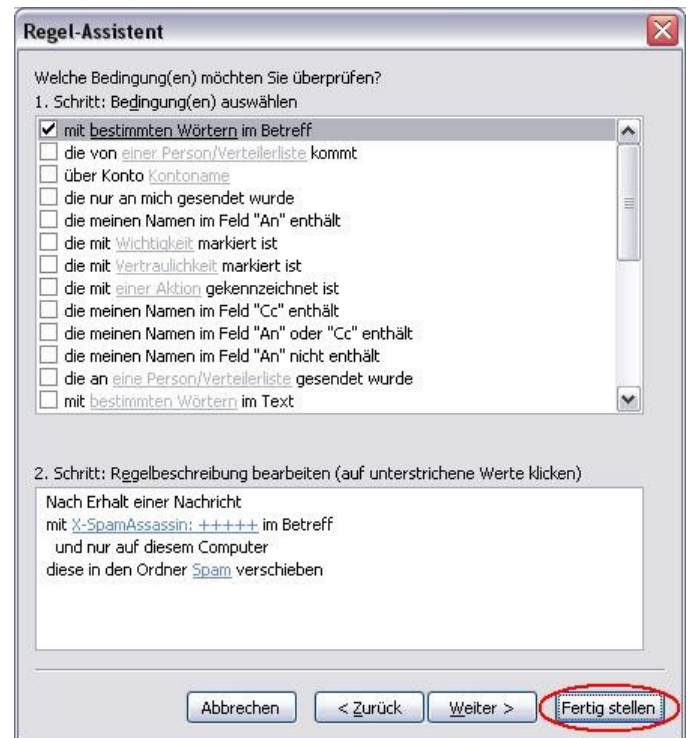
Regel-Assistent

Welche Bedingung(en) möchten Sie überprüfen?
1. Schritt: Bedingung(en) auswählen

☑ mit bestimmten Wörtern im Betreff
☐ die von einer Person/Verteilerliste kommt
☐ über Konto Kontoname
☐ die nur an mich gesendet wurde
☐ die meinen Namen im Feld "An" enthält
☐ die mit Wichtigkeit markiert ist
☐ die mit Vertraulichkeit markiert ist
☐ die mit einer Aktion gekennzeichnet ist
☐ die meinen Namen im Feld "Cc" enthält
☐ die meinen Namen im Feld "An" oder "Cc" enthält
☐ die meinen Namen im Feld "An" nicht enthält
☐ die an eine Person/Verteilerliste gesendet wurde
☐ mit bestimmten Wörtern im Text

2. Schritt: Regelbeschreibung bearbeiten (auf unterstrichene Werte klicken)

Nach Erhalt einer Nachricht
mit X-SpamAssassin: +++++ im Betreff
und nur auf diesem Computer
diese in den Ordner Spam verschieben

Abbrechen | < Zurück | Weiter > | Fertig stellen